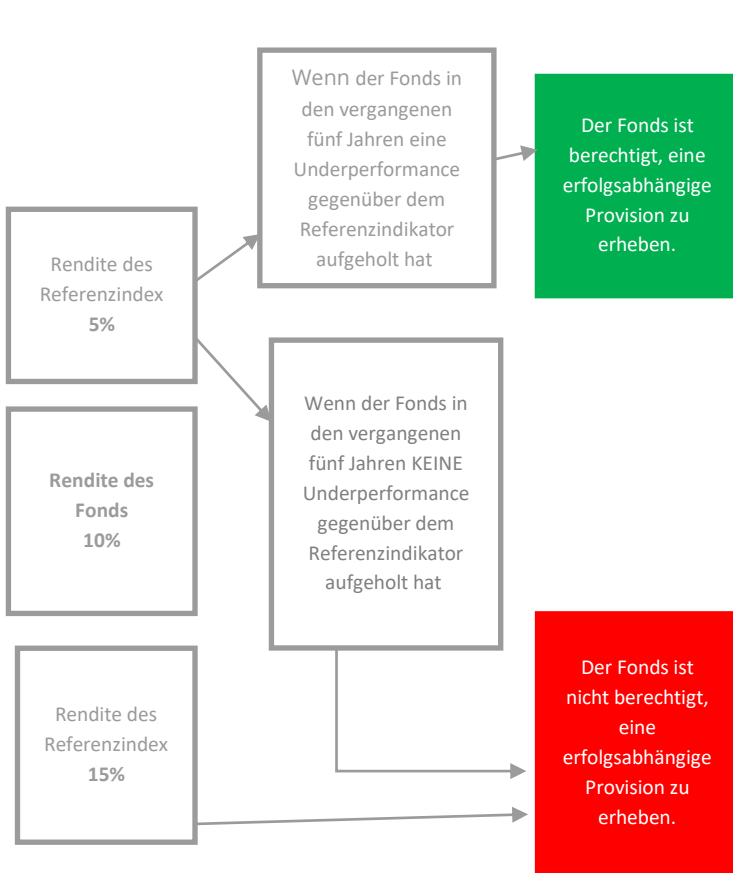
Rendite des Referenzindex
**5%**

Wenn der Fonds in den vergangenen fünf Jahren eine Underperformance gegenüber dem Referenzindikator aufgeholt hat

Der Fonds ist berechtigt, eine erfolgsabhängige Provision zu erheben.

Wenn der Fonds in den vergangenen fünf Jahren KEINE Underperformance gegenüber dem Referenzindikator aufgeholt hat

**Rendite des Fonds**
**10%**

Rendite des Referenzindex
**15%**

Der Fonds ist nicht berechtigt, eine erfolgsabhängige Provision zu erheben.